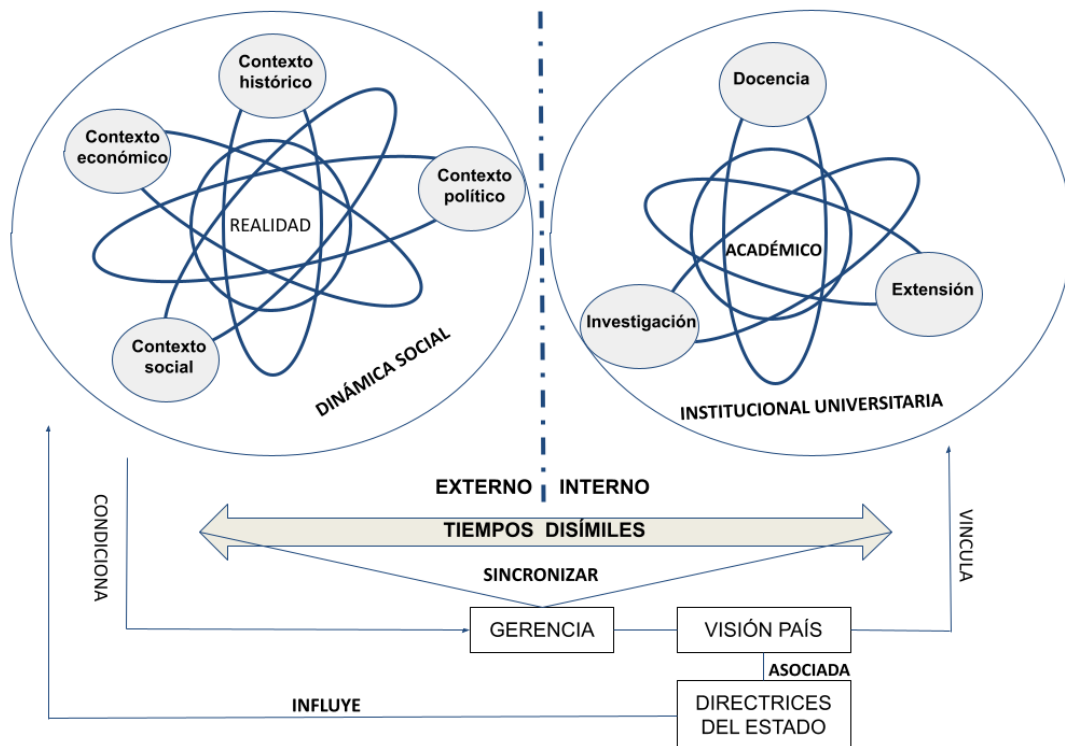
Contexto histórico

Contexto económico

Contexto político

REALIDAD

Contexto social

DINÁMICA SOCIAL

Docencia

ACADÉMICO

Extensión

Investigación

INSTITUCIONAL UNIVERSITARIA

EXTERNO INTERNO

CONDICIONA

TIEMPOS DISÍMILES

VINCULA

SINCRONIZAR

GERENCIA

VISIÓN PAÍS

ASOCIADA

INFLUYE

DIRECTRICES DEL ESTADO